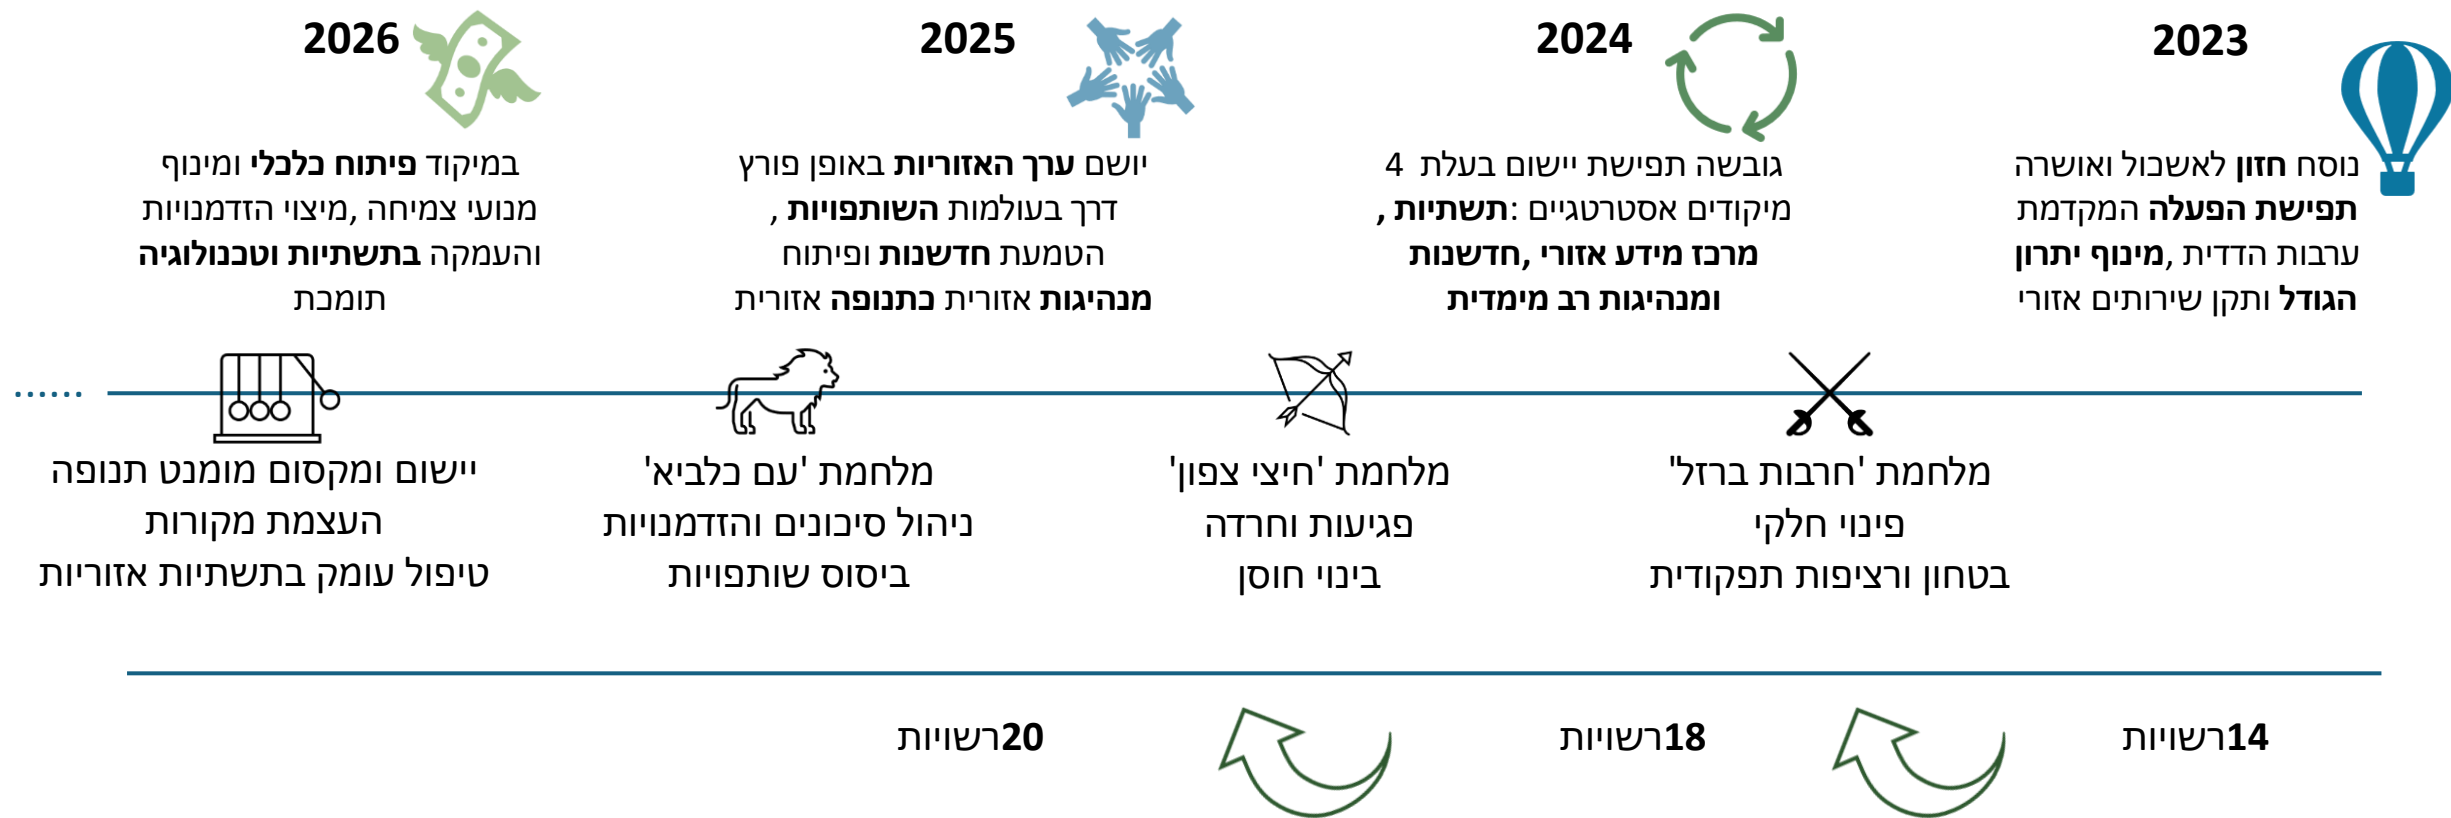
2023

נוסח **חזון** לאשכול ואושרה **תפישת הפעלה** המקדמת ערבות הדדית, **מינוף יתרון הגודל** ותקן שירותים אזורי

2024

גובשה תפישת יישום בעלת 4 מיקודים אסטרטגיים: **תשתיות**, **מרכז מידע אזורי**, **חדשנות ומנהיגות רב מימדית**

2025

יושם **ערך האזוריות** באופן פורץ דרך בעולמות **השותפויות**, הטמעת **חדשנות** ופיתוח **מנהיגות** אזורית **בתנופה** אזורית

2026

במיקוד **פיתוח כלכלי** ומינוף מנועי צמיחה, מיצוי הזדמנויות והעמקה **בתשתיות וטכנולוגיה** תומכת

מלחמת 'חרבות ברזל'
פינוי חלקי
בטחון ורציפות תפקודית

מלחמת 'חיצי צפון'
פגיעות וחרדה
בינוי חוסן

מלחמת 'עם כלביא'
ניהול סיכונים והזדמנויות
ביסוס שותפויות

יישום ומקסום מומנט תנופה
העצמת מקורות
טיפול עומק בתשתיות אזוריות

......

14רשויות

18רשויות

20רשויות